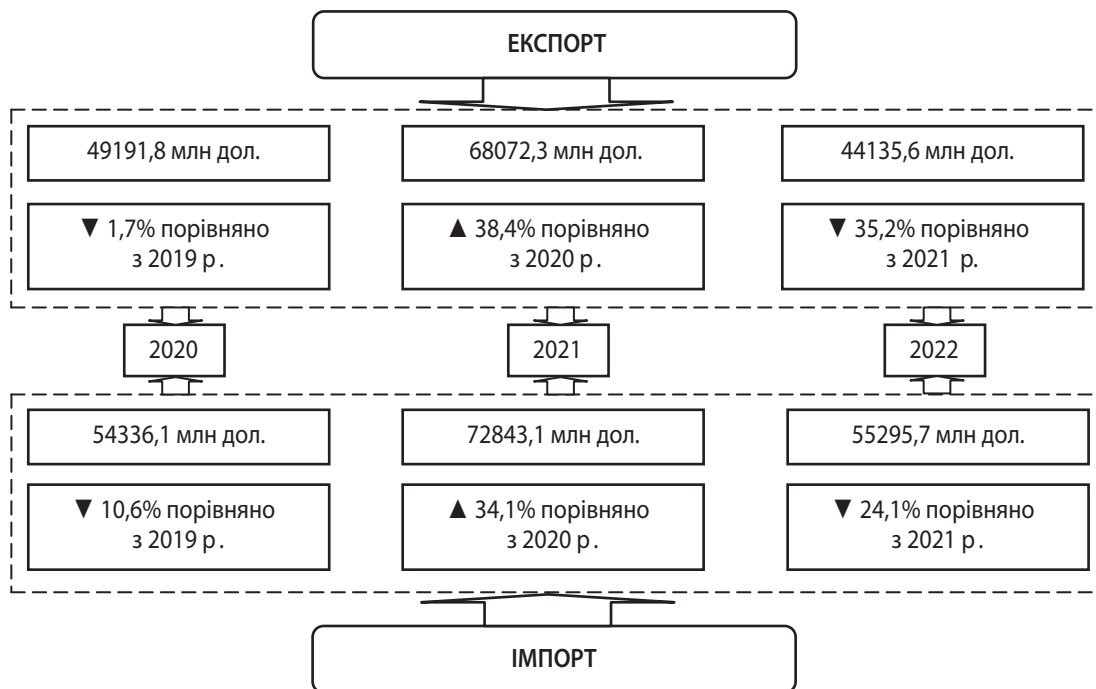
ЕКСПОРТ

49191,8 млн дол.

68072,3 млн дол.

44135,6 млн дол.

▼ 1,7% порівняно з 2019 р.

▲ 38,4% порівняно з 2020 р.

▼ 35,2% порівняно з 2021 р.

2020

2021

2022

54336,1 млн дол.

72843,1 млн дол.

55295,7 млн дол.

▼ 10,6% порівняно з 2019 р.

▲ 34,1% порівняно з 2020 р.

▼ 24,1% порівняно з 2021 р.

ІМПОРТ